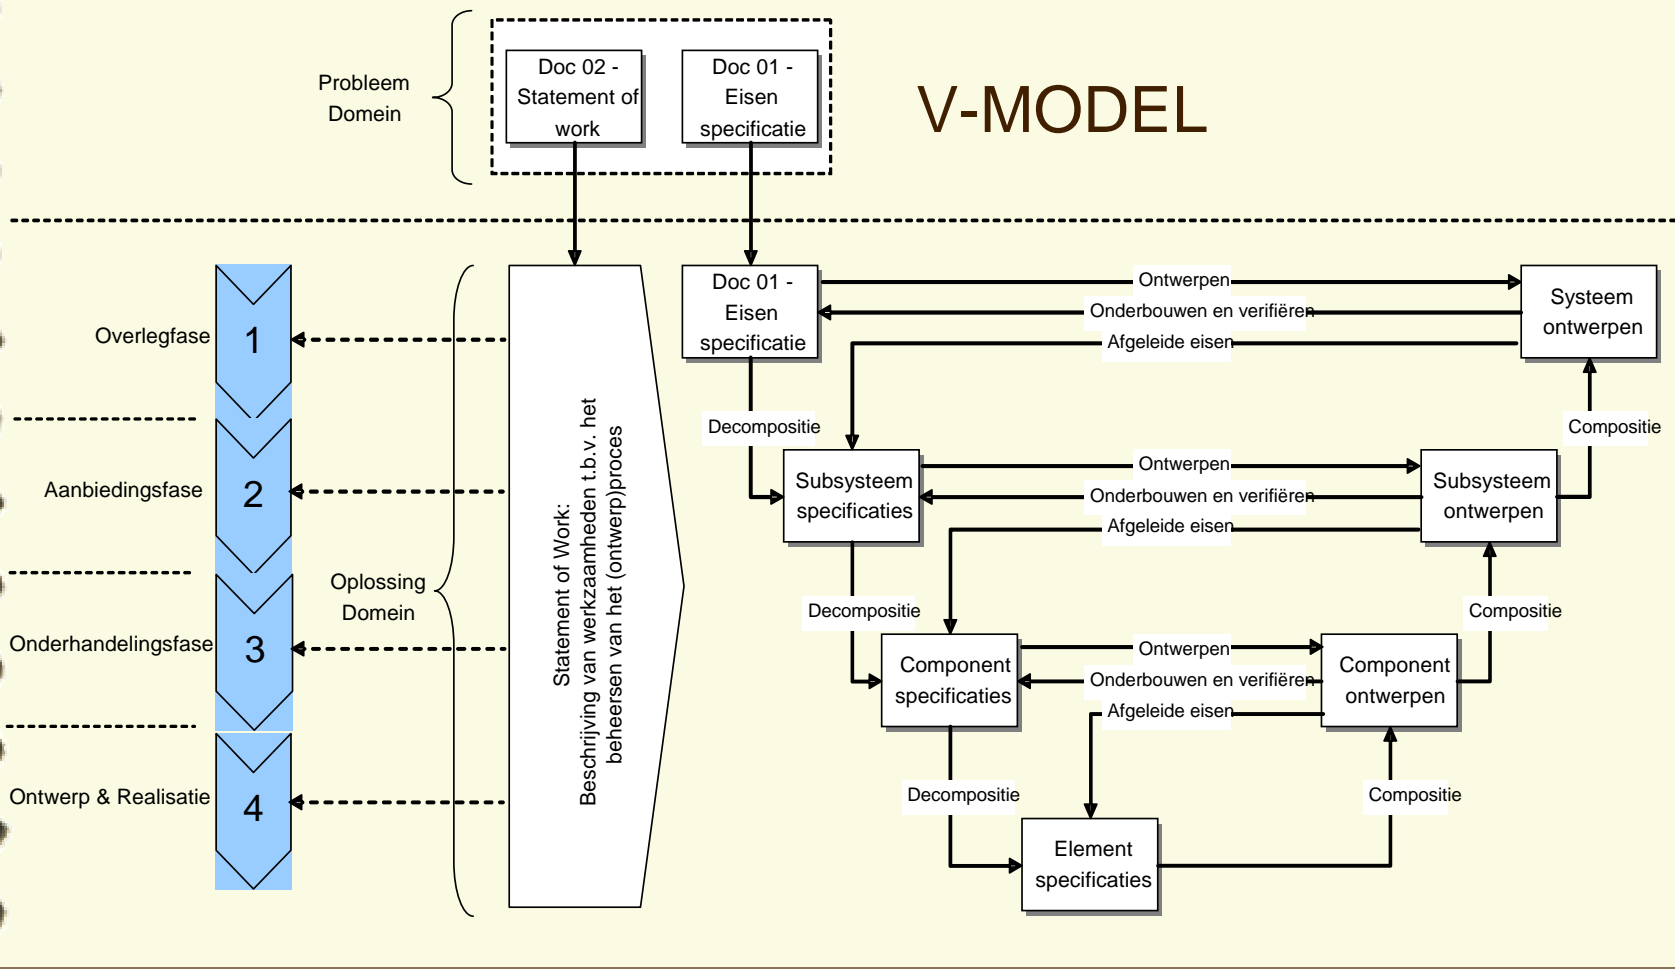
Probleem Domein

Doc 02 - Statement of work

Doc 01 - Eisen specificatie

V-MODEL

Overlegfase

1

Aanbiedingsfase

2

Onderhandelingsfase

3

Ontwerp & Realisatie

4

Oplossing Domein

Statement of Work:
Beschrijving van werkzaamheden t.b.v. het beheersen van het (ontwerp)proces

Doc 01 - Eisen specificatie

Ontwerpen

Onderbouwen en verifiëren

Afgeleide eisen

Systeem ontwerpen

Decompositie

Compositie

Subsysteem specificaties

Ontwerpen

Onderbouwen en verifiëren

Afgeleide eisen

Subsysteem ontwerpen

Decompositie

Compositie

Component specificaties

Ontwerpen

Onderbouwen en verifiëren

Afgeleide eisen

Component ontwerpen

Decompositie

Compositie

Element specificaties